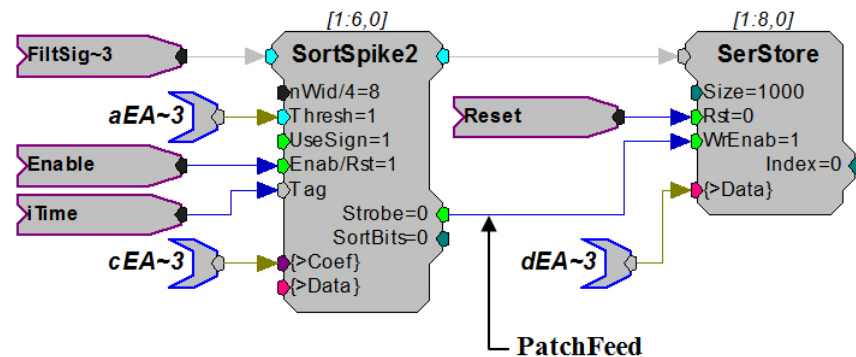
[1:6,0]

[1:8,0]

FiltSig~3

SortSpike2

SerStore

nWid/4=8

Size=1000

aEA~3

Thresh=1

Reset

Rst=0

UseSign=1

WrEnab=1

Enable

Enab/Rst=1

Index=0

Tag

{>Data}

iTime

Strobe=0

SortBits=0

cEA~3

{>Coef}

dEA~3

{>Data}

PatchFeed